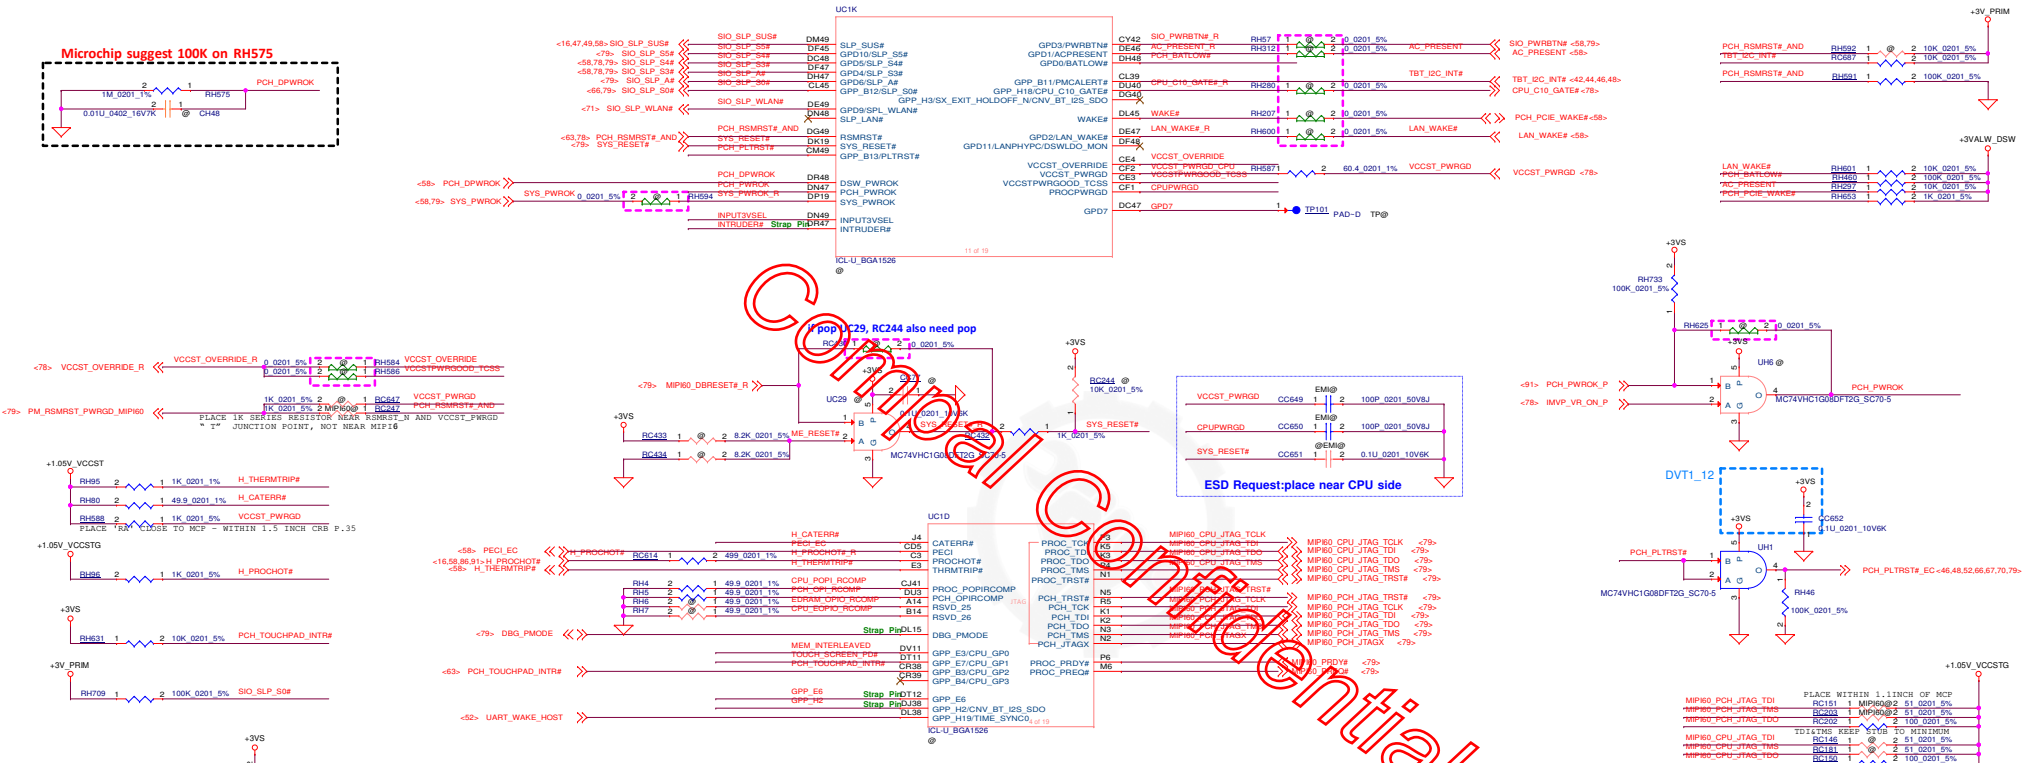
Microchip suggest 100K on RH575

PCH_DPWROK
1M_0201_1% RH575
0.01U_0402_16V7K @ CH48

UC1K

SIO_SLP_SUS# DM49 SLP_SUS#
SIO_SLP_S5# DF45 GPD10/SLP_S5#
SIO_SLP_S4# DC48 GPD5/SLP_S4#
SIO_SLP_S3# DF47 GPD4/SLP_S3#
SIO_SLP_A# DH47 GPD6/SLP_A#
SIO_SLP_S0# CL45 GPP_B12/SLP_S0#
SIO_SLP_WLAN# DE49 GPD9/SPL_WLAN#
DN48 SLP_LAN#
PCH_RSMRST#_AND DG49 RSMRST#
SYS_RESET# DK19 SYS_RESET#
PCH_PLTRST# CM49 GPP_B13/PLTRST#
PCH_DPWROK DR48 DSW_PWROK
PCH_PWROK DN47 PCH_PWROK
SYS_PWROK DP19 SYS_PWROK
INPUT3VSEL DN49 INPUT3VSEL
INTRUDER# Strap Pin DR47 INTRUDER#

<16,47,49,58> SIO_SLP_SUS#
<79> SIO_SLP_S5#
<58,78,79> SIO_SLP_S4#
<58,78,79> SIO_SLP_S3#
<79> SIO_SLP_A#
<66,79> SIO_SLP_S0#
<71> SIO_SLP_WLAN#
<63,78> PCH_RSMRST#_AND
<79> SYS_RESET#
<58> PCH_DPWROK
<58,79> SYS_PWROK
SYS_PWROK 0_0201_5% RH594

GPD3/PWRBTN# CY42
GPD1/ACPRESENT DE46
GPD0/BATLOW# DH48
GPP_B11/PMCALERT# CL39
GPP_H18/CPU_C10_GATE# DU40
GPP_H3/SX_EXIT_HOLDOFF_N/CNV_BT_I2S_SDO DG40
WAKE# DL45
GPD2/LAN_WAKE# DE47
GPD11/LANPHYPC/DSWLDO_MON DF48
VCCST_OVERRIDE CE4
VCCST_PWRGD CF2
VCCSTPWRGOOD_TCSS CE3
PROCPWRGD CF1
GPD7 DC47

SIO_PWRBTN#_R RH57 0_0201_5%
AC_PRESENT_R RH312 0_0201_5% AC_PRESENT
PCH_BATLOW#
TBT_I2C_INT#
CPU_C10_GATE#_R RH280 0_0201_5%
WAKE# RH207 0_0201_5%
LAN_WAKE#_R RH600 0_0201_5% LAN_WAKE#
VCCST_OVERRIDE
VCCST_PWRGD_CPU RH5871 60.4_0201_1% VCCST_PWRGD
VCCSTPWRGOOD_TCSS
CPUPWRGD
GPD7 TP101 PAD~D TP@

SIO_PWRBTN# <58,79>
AC_PRESENT <58>
TBT_I2C_INT# <42,44,46,48>
CPU_C10_GATE# <78>
PCH_PCIE_WAKE# <58>
LAN_WAKE# <58>
VCCST_PWRGD <78>

ICL-U_BGA1526
@
11 of 19

+3V_PRIM
PCH_RSMRST#_AND RH592 @ 10K_0201_5%
TBT_I2C_INT# RC687 10K_0201_5%
PCH_RSMRST#_AND RH591 100K_0201_5%

+3VALW_DSW
LAN_WAKE# RH601 10K_0201_5%
PCH_BATLOW# RH460 100K_0201_5%
AC_PRESENT RH297 10K_0201_5%
PCH_PCIE_WAKE# RH653 1K_0201_5%

+3VS
RH733 100K_0201_5%
RH625 @ 0_0201_5%
+3VS
UH6 @
<91> PCH_PWROK_P
<78> IMVP_VR_ON_P
PCH_PWROK
MC74VHC1G08DFT2G_SC70-5

If pop UC29, RC244 also need pop
RC245 0_0201_5%
+3VS
<79> MIPI60_DBRESET#_R
UC29
0.1U_0201_10V6K
SYS_RESET#_R
RC432
1K_0201_5%
SYS_RESET#
+3VS
RC244 @ 10K_0201_5%
+3VS
RC433 @ 8.2K_0201_5% ME_RESET#
RC434 @ 8.2K_0201_5%
MC74VHC1G08DFT2G_SC70-5

VCCST_OVERRIDE_R 0_0201_5% RH584 VCCST_OVERRIDE
0_0201_5% RH586 VCCSTPWRGOOD_TCSS
<78> VCCST_OVERRIDE_R
1K_0201_5% RC647 VCCST_PWRGD
1K_0201_5% MIPI60@ RC247 PCH_RSMRST#_AND
<79> PM_RSMRST_PWRGD_MIPI60
PLACE 1K SERIES RESISTOR NEAR RSMRST_N AND VCCST_PWRGD
" T" JUNCTION POINT, NOT NEAR MIPI6

VCCST_PWRGD CC649 EMI@ 100P_0201_50V8J
CPUPWRGD CC650 EMI@ 100P_0201_50V8J
SYS_RESET# CC651 @EMI@ 0.1U_0201_10V6K
ESD Request:place near CPU side

DVT1_12
+3VS
CC652 0.1U_0201_10V6K
+3VS
UH1
PCH_PLTRST#
PCH_PLTRST#_EC <46,48,52,66,67,70,79>
RH46 100K_0201_5%
MC74VHC1G08DFT2G_SC70-5

+1.05V_VCCST
RH95 1K_0201_1% H_THERMTRIP#
RH80 49.9_0201_1% H_CATERR#
RH588 1K_0201_5% VCCST_PWRGD
PLACE 'RA' CLOSE TO MCP - WITHIN 1.5 INCH CRB P.35
+1.05V_VCCSTG
RH96 1K_0201_5% H_PROCHOT#
+3VS
RH631 10K_0201_5% PCH_TOUCHPAD_INTR#
+3V_PRIM
RH709 100K_0201_5% SIO_SLP_S0#
+3VS

UC1D
H_CATERR# J4 CATERR#
PECI_EC CD5 PECI
H_PROCHOT#_R C3 PROCHOT#
H_THERMTRIP# E3 THRMTRIP#
<58> PECI_EC
<16,58,66,91> H_PROCHOT#
<58> H_THERMTRIP#
H_PROCHOT# RC614 499_0201_1%
RH4 49.9_0201_1% CPU_POPI_RCOMP CJ41 PROC_POPIRCOMP
RH5 49.9_0201_1% PCH_OPI_RCOMP DU3 PCH_OPIRCOMP
RH6 49.9_0201_1% EDRAM_OPIO_RCOMP A14 RSVD_25
RH7 49.9_0201_1% CPU_EOPIO_RCOMP B14 RSVD_26
<79> DBG_PMODE Strap Pin DL15 DBG_PMODE
MEM_INTERLEAVED DV11 GPP_E3/CPU_GP0
TOUCH_SCREEN_PD# DT11 GPP_E7/CPU_GP1
PCH_TOUCHPAD_INTR# CR38 GPP_B3/CPU_GP2
CR39 GPP_B4/CPU_GP3
<63> PCH_TOUCHPAD_INTR#
GPP_E6 Strap Pin DT12 GPP_E6
GPP_H2 Strap Pin DJ38 GPP_H2/CNV_BT_I2S_SDO
DL38 GPP_H19/TIME_SYNC0
<52> UART_WAKE_HOST
ICL-U_BGA1526
@
4 of 19

PROC_TCK
PROC_TDI
PROC_TDO
PROC_TMS
PROC_TRST#
PCH_TRST#
PCH_TCK
PCH_TDI
PCH_TDO
PCH_TMS
PCH_JTAGX
PROC_PRDY#
PROC_PREQ#
JTAG
K5 K3 N4 N1 N5 R5 K1 K2 N3 N2 P6 M6

MIPI60_CPU_JTAG_TCLK
MIPI60_CPU_JTAG_TDI
MIPI60_CPU_JTAG_TDO
MIPI60_CPU_JTAG_TMS
MIPI60_CPU_JTAG_TRST#
MIPI60_PCH_JTAG_TRST#
MIPI60_PCH_JTAG_TCLK
MIPI60_PCH_JTAG_TDI
MIPI60_PCH_JTAG_TDO
MIPI60_PCH_JTAG_TMS
MIPI60_PCH_JTAGX
MIPI60_PRDY#
MIPI60_PREQ#

MIPI60_CPU_JTAG_TCLK <79>
MIPI60_CPU_JTAG_TDI <79>
MIPI60_CPU_JTAG_TDO <79>
MIPI60_CPU_JTAG_TMS <79>
MIPI60_CPU_JTAG_TRST# <79>
MIPI60_PCH_JTAG_TRST# <79>
MIPI60_PCH_JTAG_TCLK <79>
MIPI60_PCH_JTAG_TDI <79>
MIPI60_PCH_JTAG_TDO <79>
MIPI60_PCH_JTAG_TMS <79>
MIPI60_PCH_JTAGX <79>
MIPI60_PRDY# <79>
MIPI60_PREQ# <79>

+1.05V_VCCSTG
PLACE WITHIN 1.1INCH OF MCP
MIPI60_PCH_JTAG_TDI RC151 MIPI60@ 51_0201_5%
MIPI60_PCH_JTAG_TMS RC203 MIPI60@ 51_0201_5%
MIPI60_PCH_JTAG_TDO RC202 100_0201_5%
TDI&TMS KEEP STUB TO MINIMUM
MIPI60_CPU_JTAG_TDI RC146 @ 51_0201_5%
MIPI60_CPU_JTAG_TMS RC181 @ 51_0201_5%
MIPI60_CPU_JTAG_TDO RC150 100_0201_5%

Compal Confidential